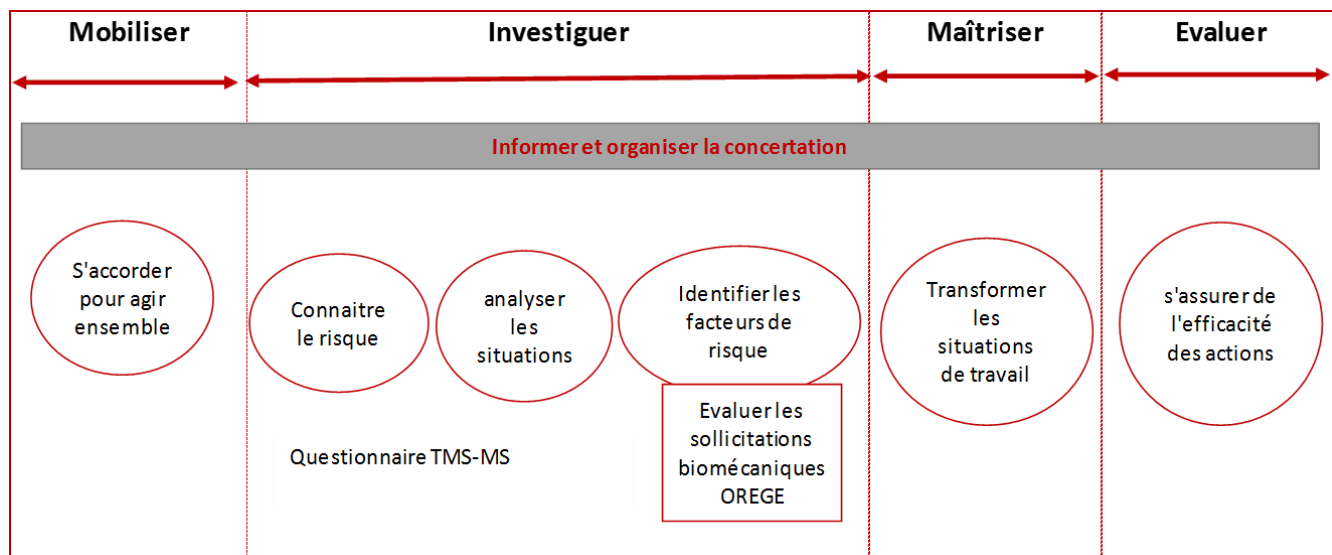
Mobiliser

Investiguer

Maîtriser

Evaluer

Informer et organiser la concertation

S'accorder pour agir ensemble

Connaitre le risque

analyser les situations

Identifier les facteurs de risque

Evaluer les sollicitations biomécaniques OREGE

Questionnaire TMS-MS

Transformer les situations de travail

s'assurer de l'efficacité des actions